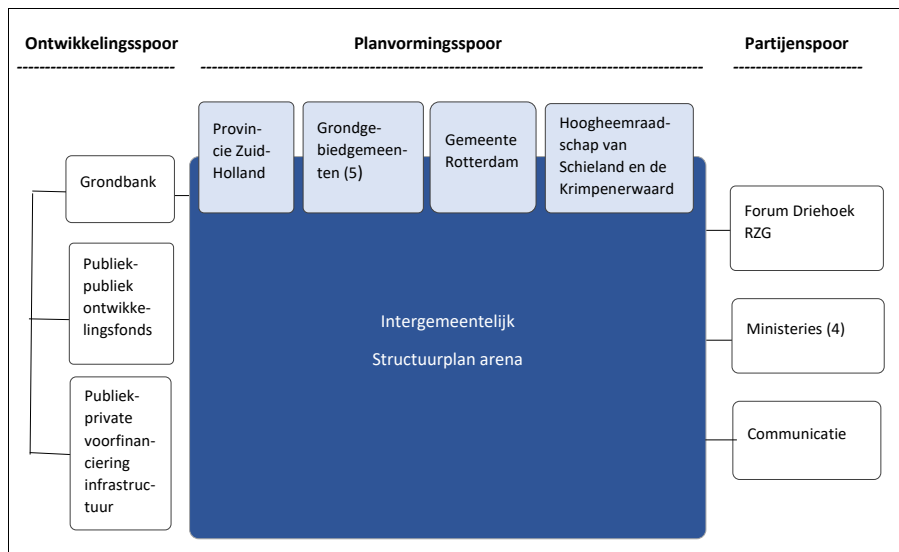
Ontwikkelingsspoor
----------------------------

Planvormingsspoor
--------------------------------------------------------------------------------------------

Partijenspoor
-----------------------

Provincie Zuid-Holland

Grondgebiedgemeenten (5)

Gemeente Rotterdam

Hoogheemraadschap van Schieland en de Krimpenerwaard

Grondbank

Publiek-publiek ontwikkelingsfonds

Publiek-private voorfinanciering infrastructuur

Intergemeentelijk

Structuurplan arena

Forum Driehoek RZG

Ministeries (4)

Communicatie